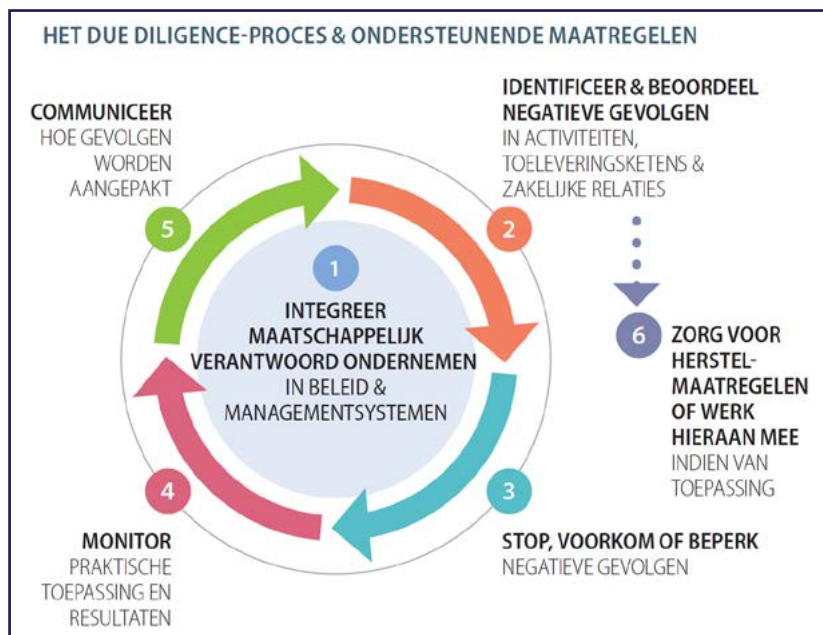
HET DUE DILIGENCE-PROCES & ONDERSTEUNENDE MAATREGELEN

1
INTEGREER MAATSCHAPPELIJK VERANTWOORD ONDERNEMEN
IN BELEID & MANAGEMENTSYSTEMEN

2
IDENTIFICEER & BEOORDEEL NEGATIEVE GEVOLGEN
IN ACTIVITEITEN, TOELEVERINGSKETENS & ZAKELIJKE RELATIES

3
STOP, VOORKOM OF BEPERK
NEGATIEVE GEVOLGEN

4
MONITOR
PRAKTISCHE TOEPASSING EN RESULTATEN

5
COMMUNICEER
HOE GEVOLGEN WORDEN AANGEPAKT

6
ZORG VOOR HERSTELMAATREGELEN OF WERK HIERAAN MEE
INDIEN VAN TOEPASSING